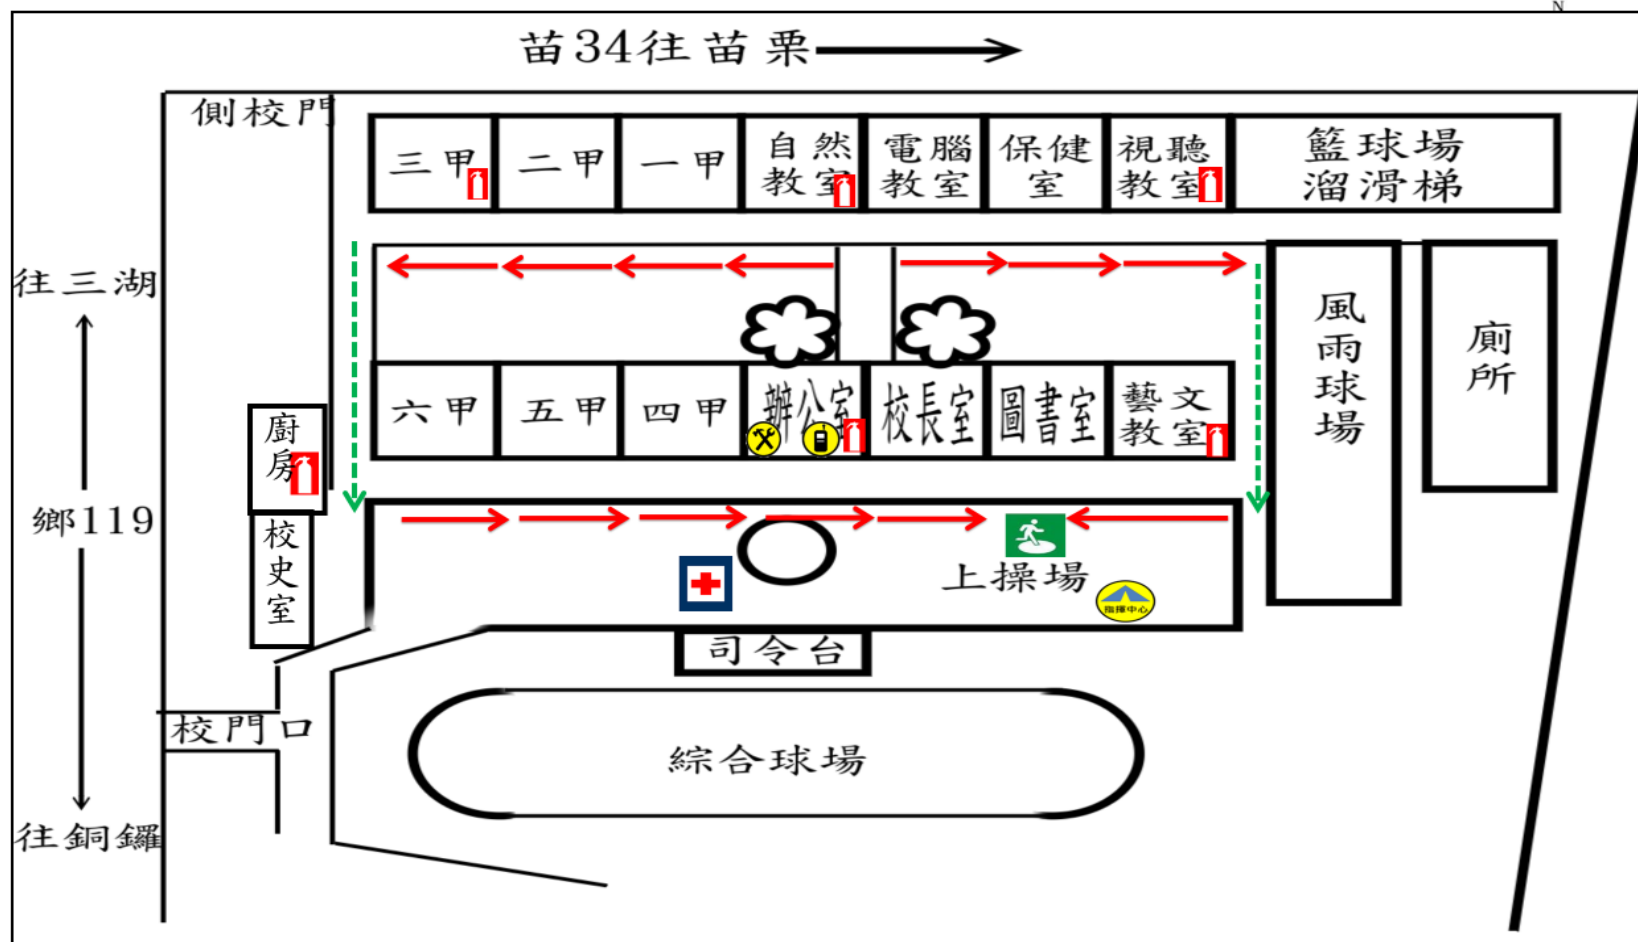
苗34往苗栗

側校門

三甲
二甲
一甲
自然教室
電腦教室
保健室
視聽教室
籃球場溜滑梯

往三湖

風雨球場

廁所

六甲
五甲
四甲
辦公室
校長室
圖書室
藝文教室

廚房

鄉119

校史室

上操場

指揮中心

司令台

校門口

綜合球場

往銅鑼